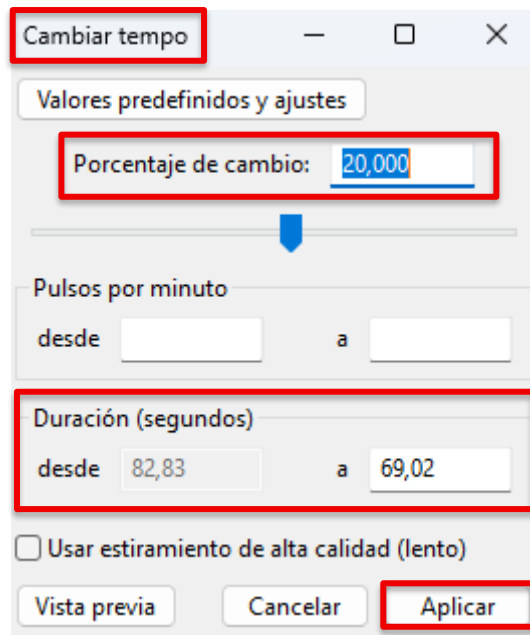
Cambiar tempo

Valores predefinidos y ajustes

Porcentaje de cambio: 20,000

Pulsos por minuto

desde a

Duración (segundos)

desde 82,83 a 69,02

Usar estiramiento de alta calidad (lento)

Vista previa Cancelar Aplicar